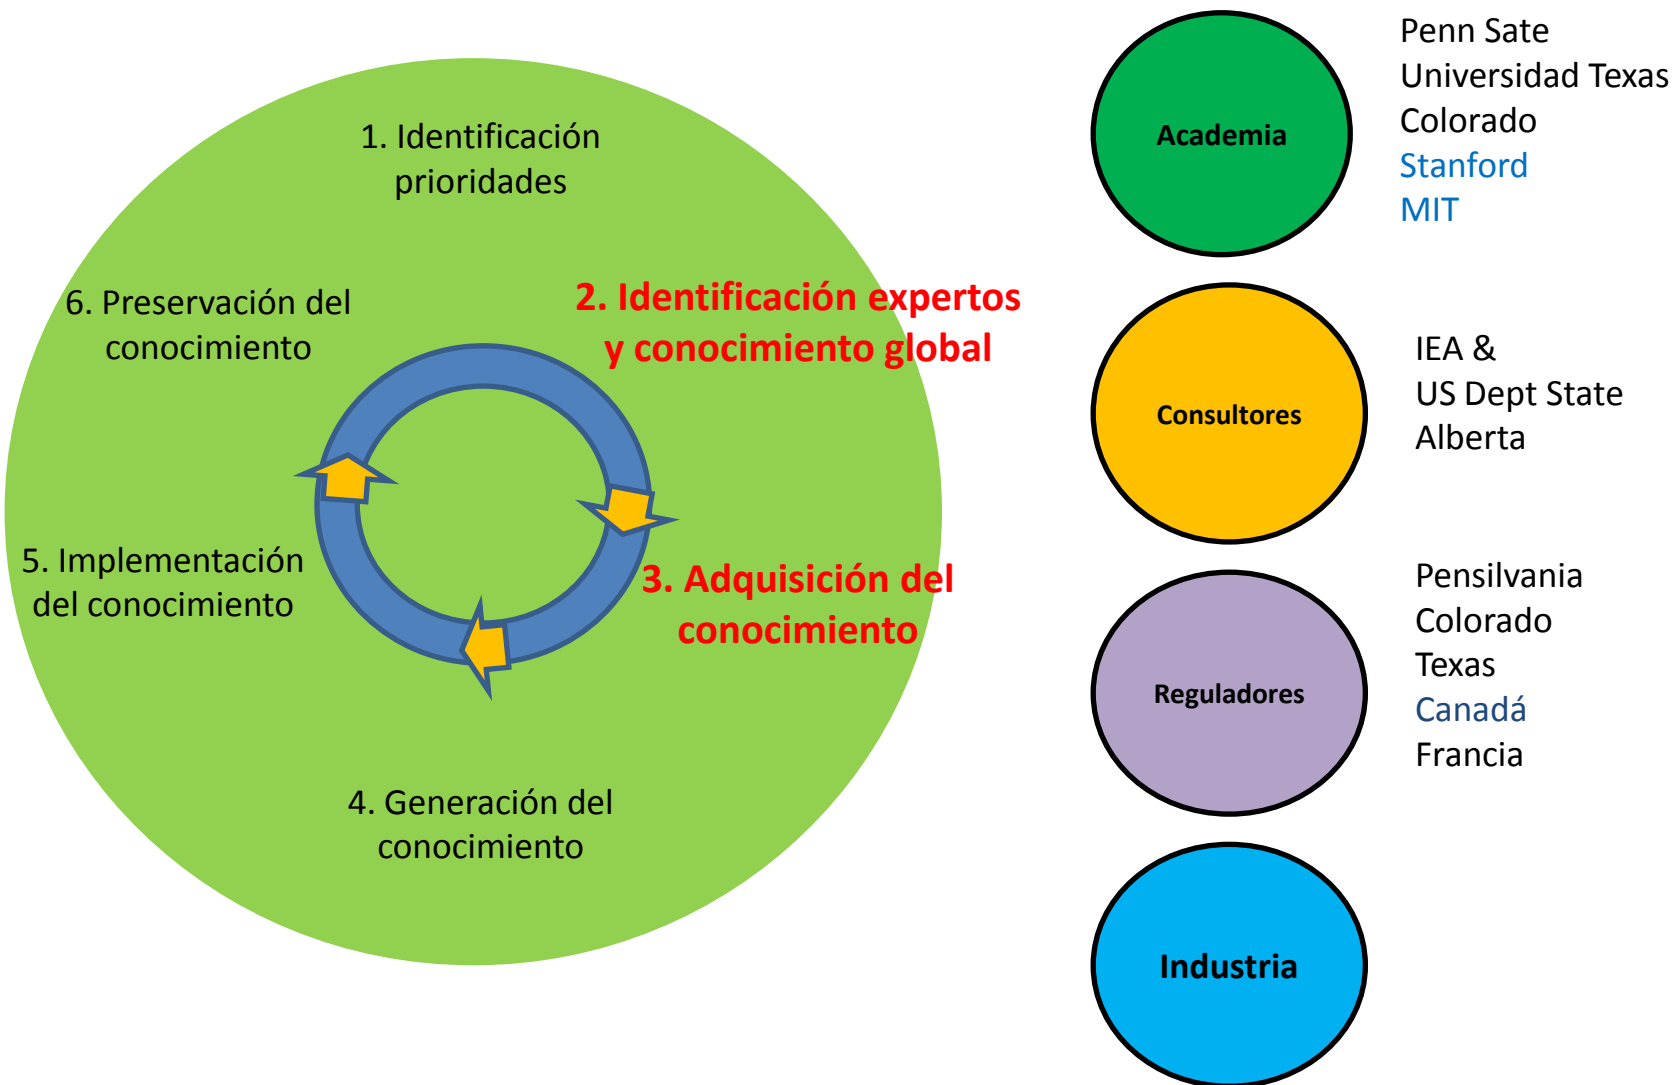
1. Identificación prioridades

2. Identificación expertos y conocimiento global

3. Adquisición del conocimiento

4. Generación del conocimiento

5. Implementación del conocimiento

6. Preservación del conocimiento

Academia

Penn Sate
Universidad Texas
Colorado
Stanford
MIT

Consultores

IEA &
US Dept State
Alberta

Reguladores

Pensilvania
Colorado
Texas
Canadá
Francia

Industria